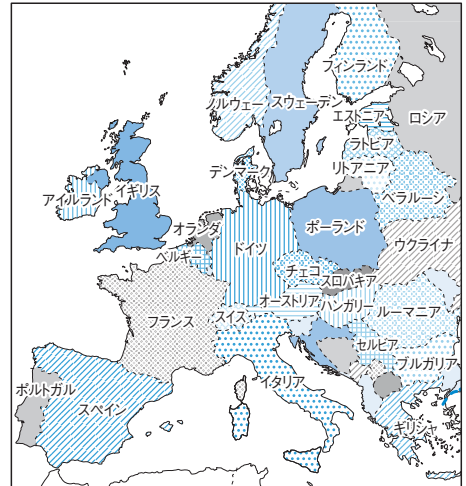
フィンランド
ノルウェー
スウェーデン
エストニア
ロシア
ラトビア
デンマーク
リトアニア
アイルランド
イギリス
ベラルーシ
オランダ
ポーランド
ウクライナ
ベルギー
ドイツ
チェコ
スロバキア
フランス
オーストリア
ハンガリー
スイス
ルーマニア
セルビア
ブルガリア
ポルトガル
スペイン
イタリア
ギリシャ